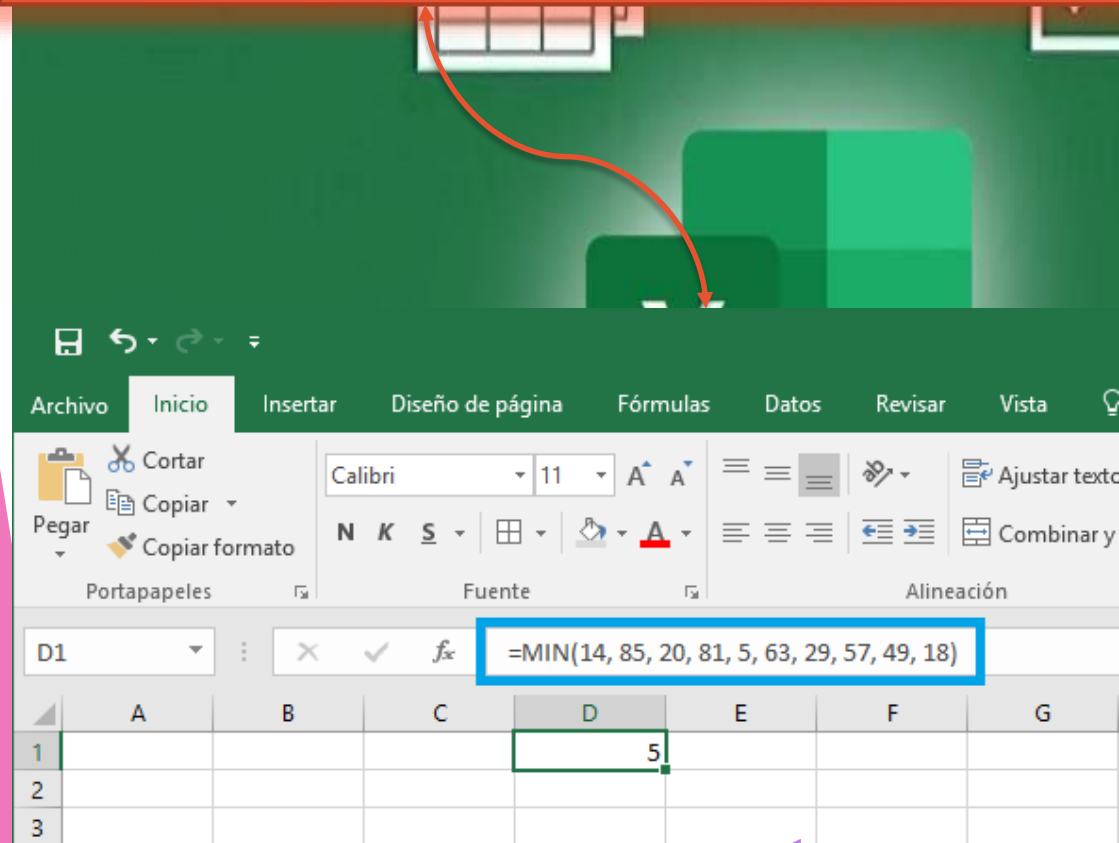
Archivo Inicio Insertar Diseño de página Fórmulas Datos Revisar Vista

Cortar
Copiar
Pegar
Copiar formato
Portapapeles

Calibri 11
N K S
Fuente

Ajustar texto
Combinar y
Alineación

D1
$f_x$ =MIN(14, 85, 20, 81, 5, 63, 29, 57, 49, 18)

|   | A | B | C | D | E | F | G |
|---|---|---|---|---|---|---|---|
| 1 |   |   |   | 5 |   |   |   |
| 2 |   |   |   |   |   |   |   |
| 3 |   |   |   |   |   |   |   |